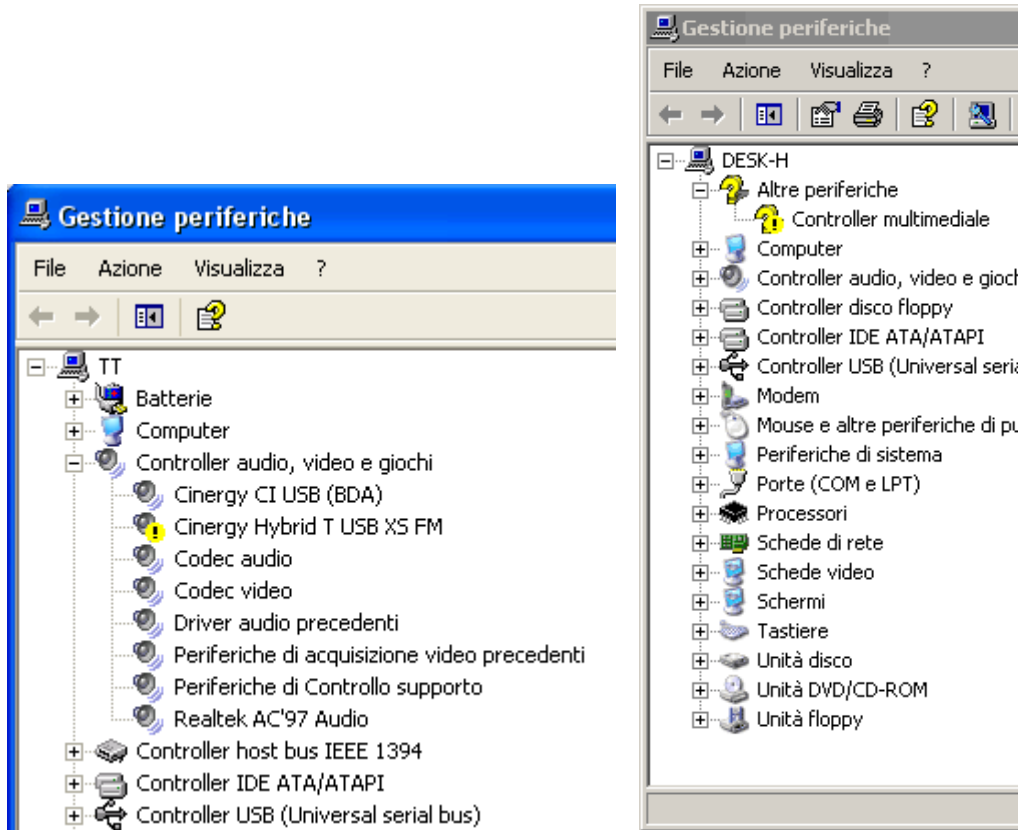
Gestione periferiche

File Azione Visualizza ?

TT
Batterie
Computer
Controller audio, video e giochi
Cinergy CI USB (BDA)
Cinergy Hybrid T USB XS FM
Codec audio
Codec video
Driver audio precedenti
Periferiche di acquisizione video precedenti
Periferiche di Controllo supporto
Realtek AC'97 Audio
Controller host bus IEEE 1394
Controller IDE ATA/ATAPI
Controller USB (Universal serial bus)

Gestione periferiche

File Azione Visualizza ?

DESK-H
Altre periferiche
Controller multimediale
Computer
Controller audio, video e gioch
Controller disco floppy
Controller IDE ATA/ATAPI
Controller USB (Universal seria
Modem
Mouse e altre periferiche di pu
Periferiche di sistema
Porte (COM e LPT)
Processori
Schede di rete
Schede video
Schermi
Tastiere
Unità disco
Unità DVD/CD-ROM
Unità floppy